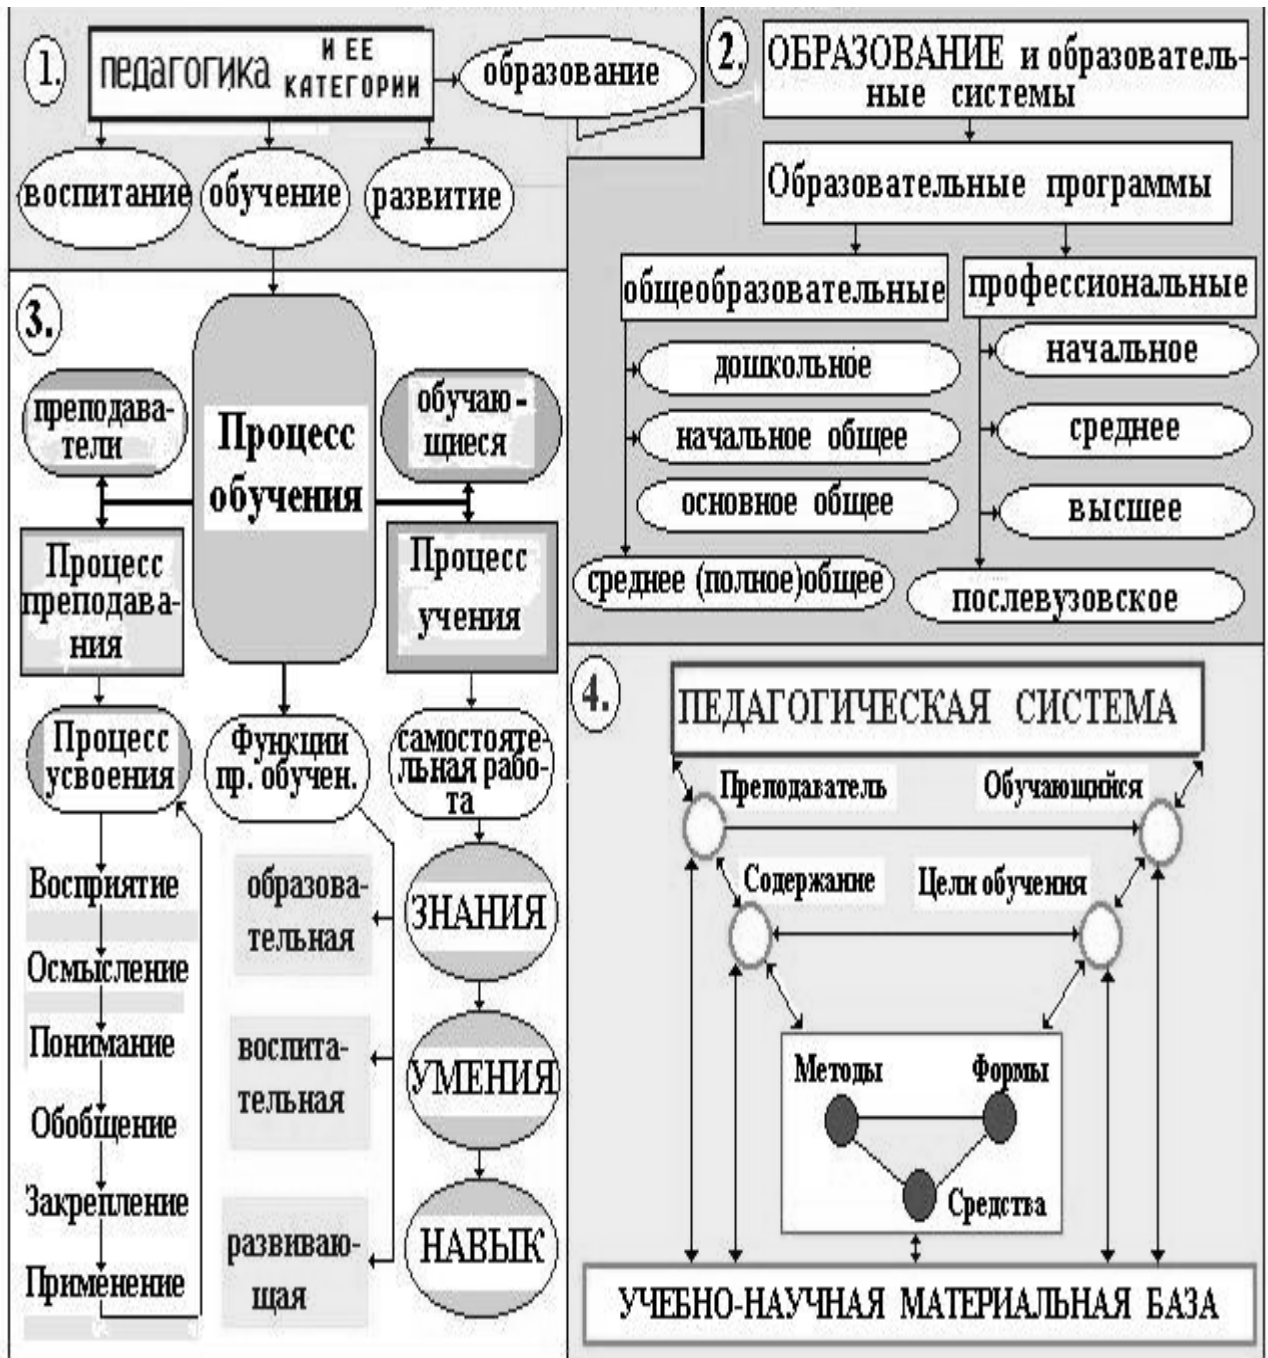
1. педагогика И ЕЕ КАТЕГОРИИ

образование

воспитание

обучение

развитие

2. ОБРАЗОВАНИЕ и образовательные системы

Образовательные программы

общеобразовательные

дошкольное

начальное общее

основное общее

среднее (полное)общее

профессиональные

начальное

среднее

высшее

послевузовское

3.

преподаватели

Процесс обучения

обучающиеся

Процесс преподавания

Процесс учения

Процесс усвоения

Функции пр. обучен.

самостоятельная работа

Восприятие

Осмысление

Понимание

Обобщение

Закрепление

Применение

образовательная

воспитательная

развивающая

ЗНАНИЯ

УМЕНИЯ

НАВЫК

4.

ПЕДАГОГИЧЕСКАЯ СИСТЕМА

Преподаватель

Обучающийся

Содержание

Цели обучения

Методы

Формы

Средства

УЧЕБНО-НАУЧНАЯ МАТЕРИАЛЬНАЯ БАЗА